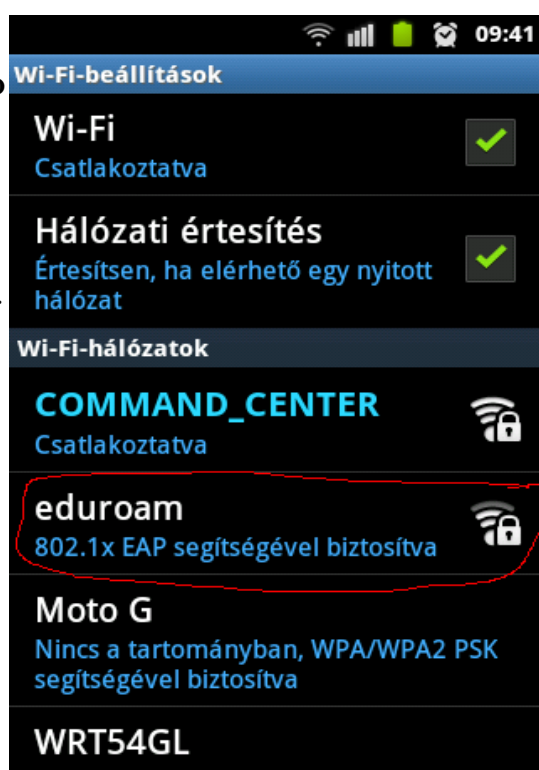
09:41

Wi-Fi-beállítások

Wi-Fi
Csatlakoztatva

Hálózati értesítés
Értesítsen, ha elérhető egy nyitott hálózat

Wi-Fi-hálózatok

COMMAND_CENTER
Csatlakoztatva

eduroam
802.1x EAP segítségével biztosítva

Moto G
Nincs a tartományban, WPA/WPA2 PSK segítségével biztosítva

WRT54GL